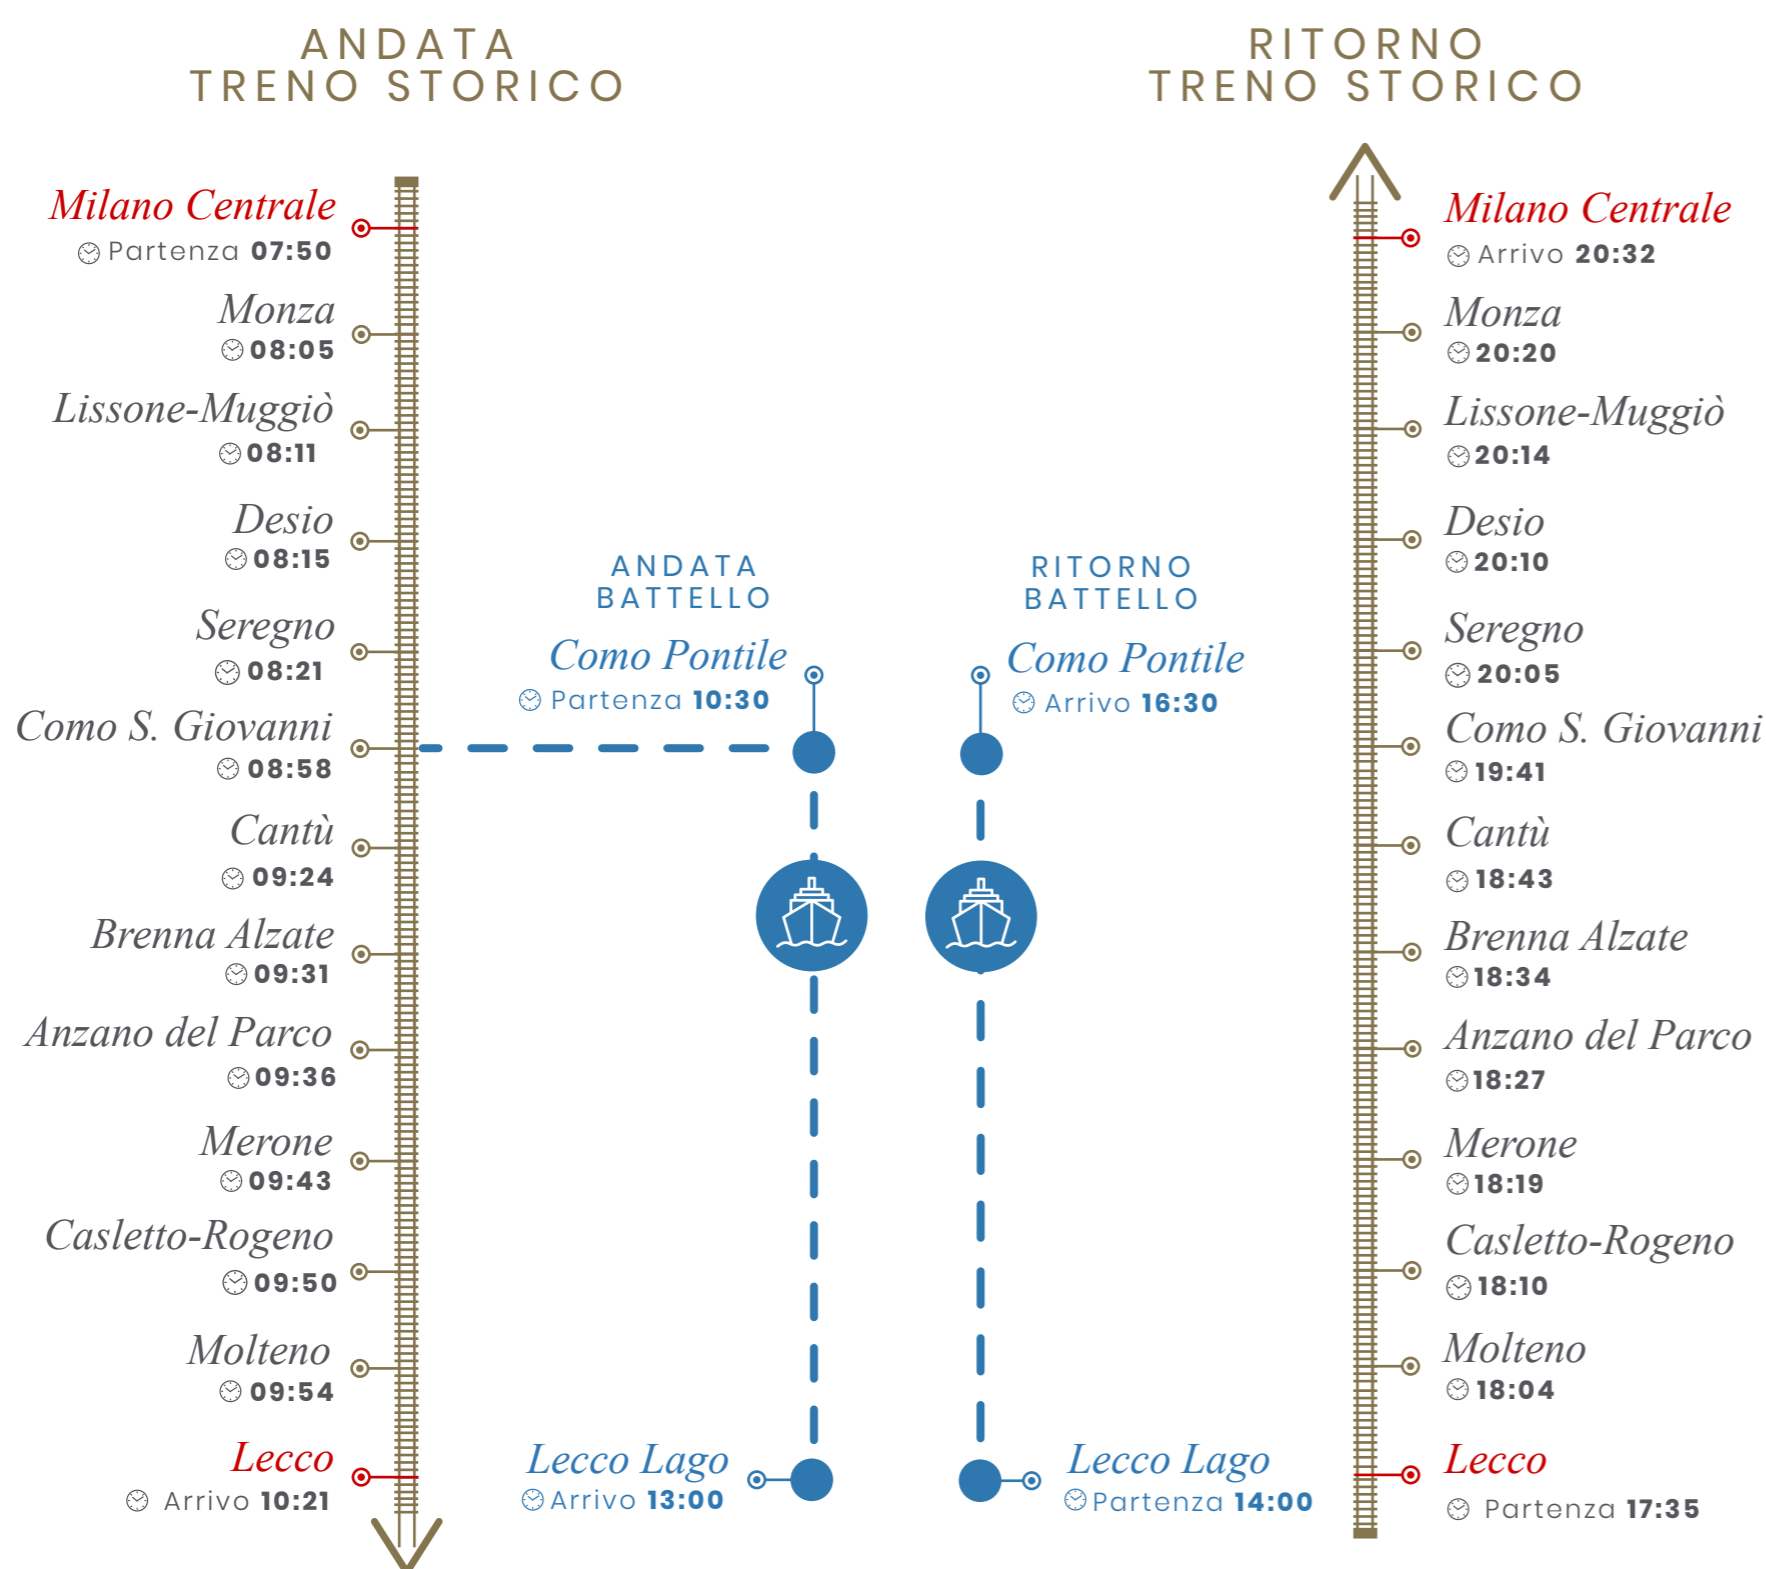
ANDATA
TRENO STORICO

Milano Centrale
Partenza **07:50**

Monza
08:05

Lissone-Muggiò
08:11

Desio
08:15

Seregno
08:21

Como S. Giovanni
08:58

Cantù
09:24

Brenna Alzate
09:31

Anzano del Parco
09:36

Merone
09:43

Casletto-Rogeno
09:50

Molteno
09:54

Lecco
Arrivo 10:21

ANDATA
BATTELLO

Como Pontile
Partenza 10:30

Lecco Lago
Arrivo 13:00

RITORNO
BATTELLO

Como Pontile
Arrivo 16:30

Lecco Lago
Partenza 14:00

RITORNO
TRENO STORICO

Milano Centrale
Arrivo 20:32

Monza
20:20

Lissone-Muggiò
20:14

Desio
20:10

Seregno
20:05

Como S. Giovanni
19:41

Cantù
18:43

Brenna Alzate
18:34

Anzano del Parco
18:27

Merone
18:19

Casletto-Rogeno
18:10

Molteno
18:04

Lecco
Partenza 17:35